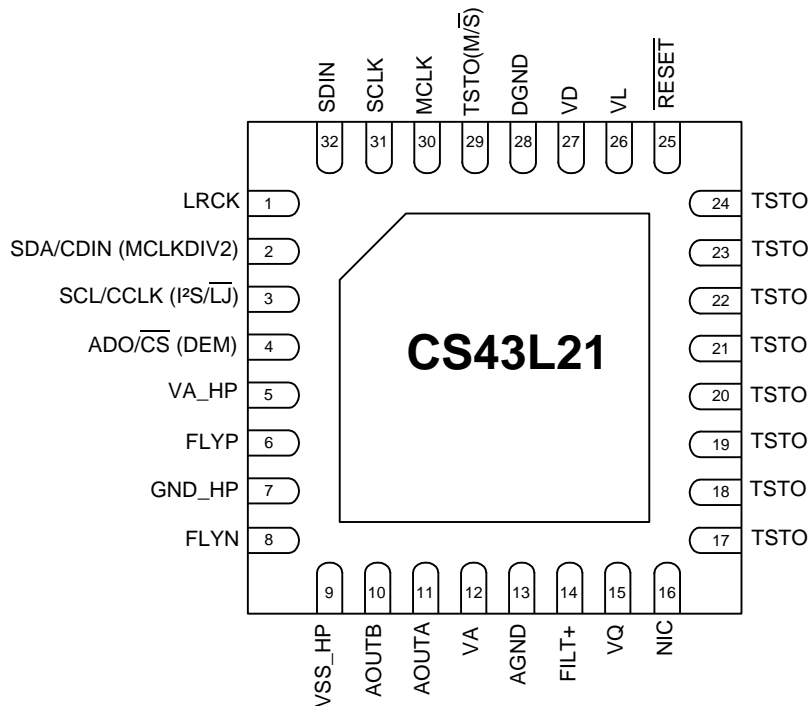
SDIN 32
SCLK 31
MCLK 30
TSTO(M/$\overline{S}$) 29
DGND 28
VD 27
VL 26
$\overline{RESET}$ 25

LRCK 1
SDA/CDIN (MCLKDIV2) 2
SCL/CCLK (I²S/$\overline{LJ}$) 3
ADO/$\overline{CS}$ (DEM) 4
VA_HP 5
FLYP 6
GND_HP 7
FLYN 8

CS43L21

24 TSTO
23 TSTO
22 TSTO
21 TSTO
20 TSTO
19 TSTO
18 TSTO
17 TSTO

9 VSS_HP
10 AOUTB
11 AOUTA
12 VA
13 AGND
14 FILT+
15 VQ
16 NIC